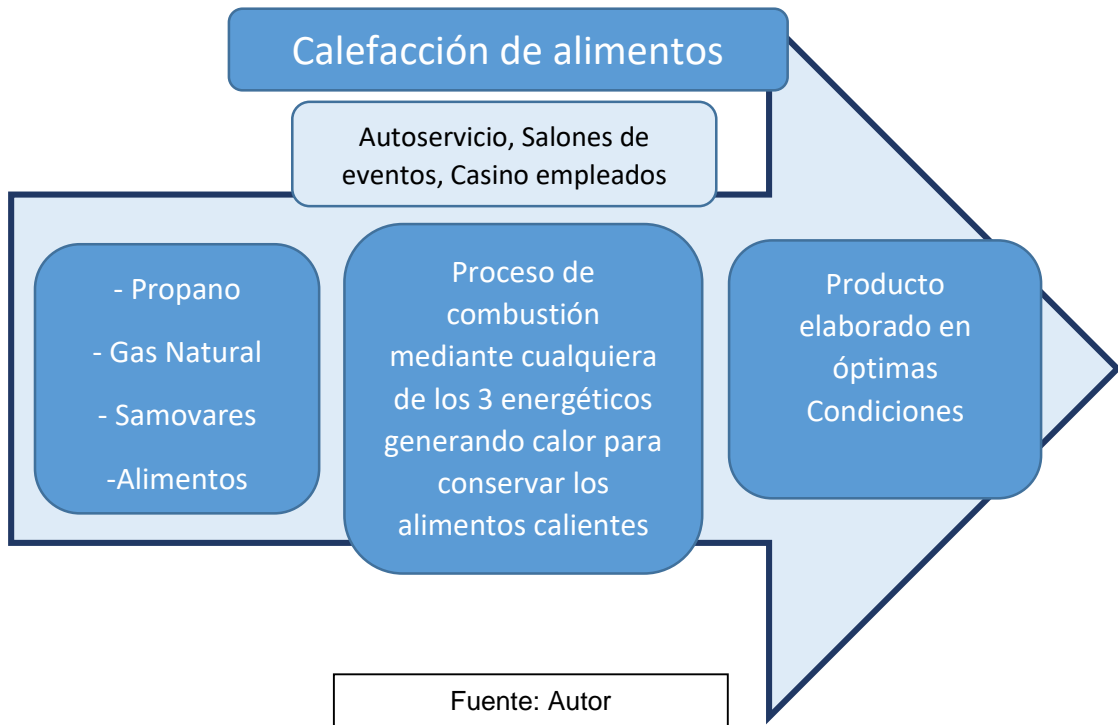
Calefacción de alimentos

Autoservicio, Salones de eventos, Casino empleados

- Propano

- Gas Natural

- Samovares

-Alimentos

Proceso de combustión mediante cualquiera de los 3 energéticos generando calor para conservar los alimentos calientes

Producto elaborado en óptimas Condiciones

Fuente: Autor